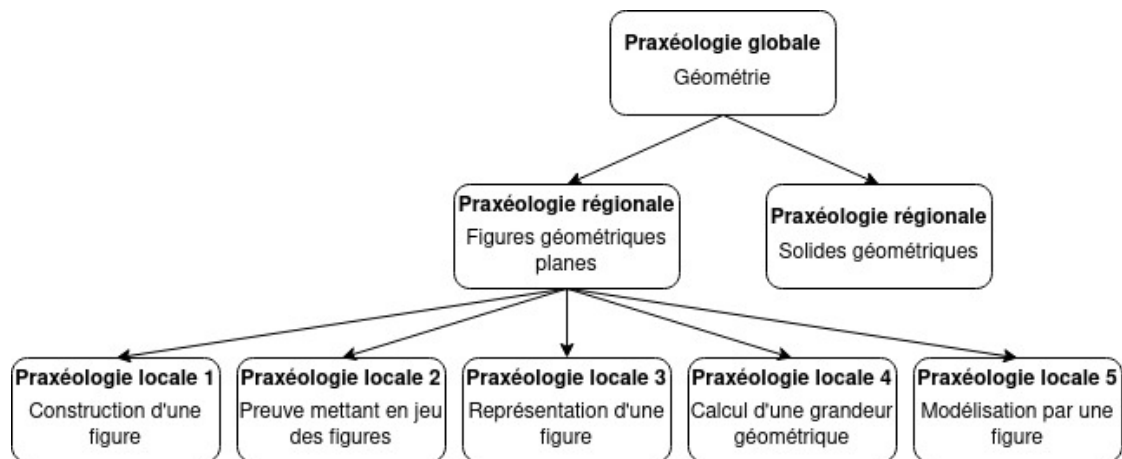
Praxéologie globale
Géométrie

Praxéologie régionale
Figures géométriques planes

Praxéologie régionale
Solides géométriques

Praxéologie locale 1
Construction d'une figure

Praxéologie locale 2
Preuve mettant en jeu des figures

Praxéologie locale 3
Représentation d'une figure

Praxéologie locale 4
Calcul d'une grandeur géométrique

Praxéologie locale 5
Modélisation par une figure